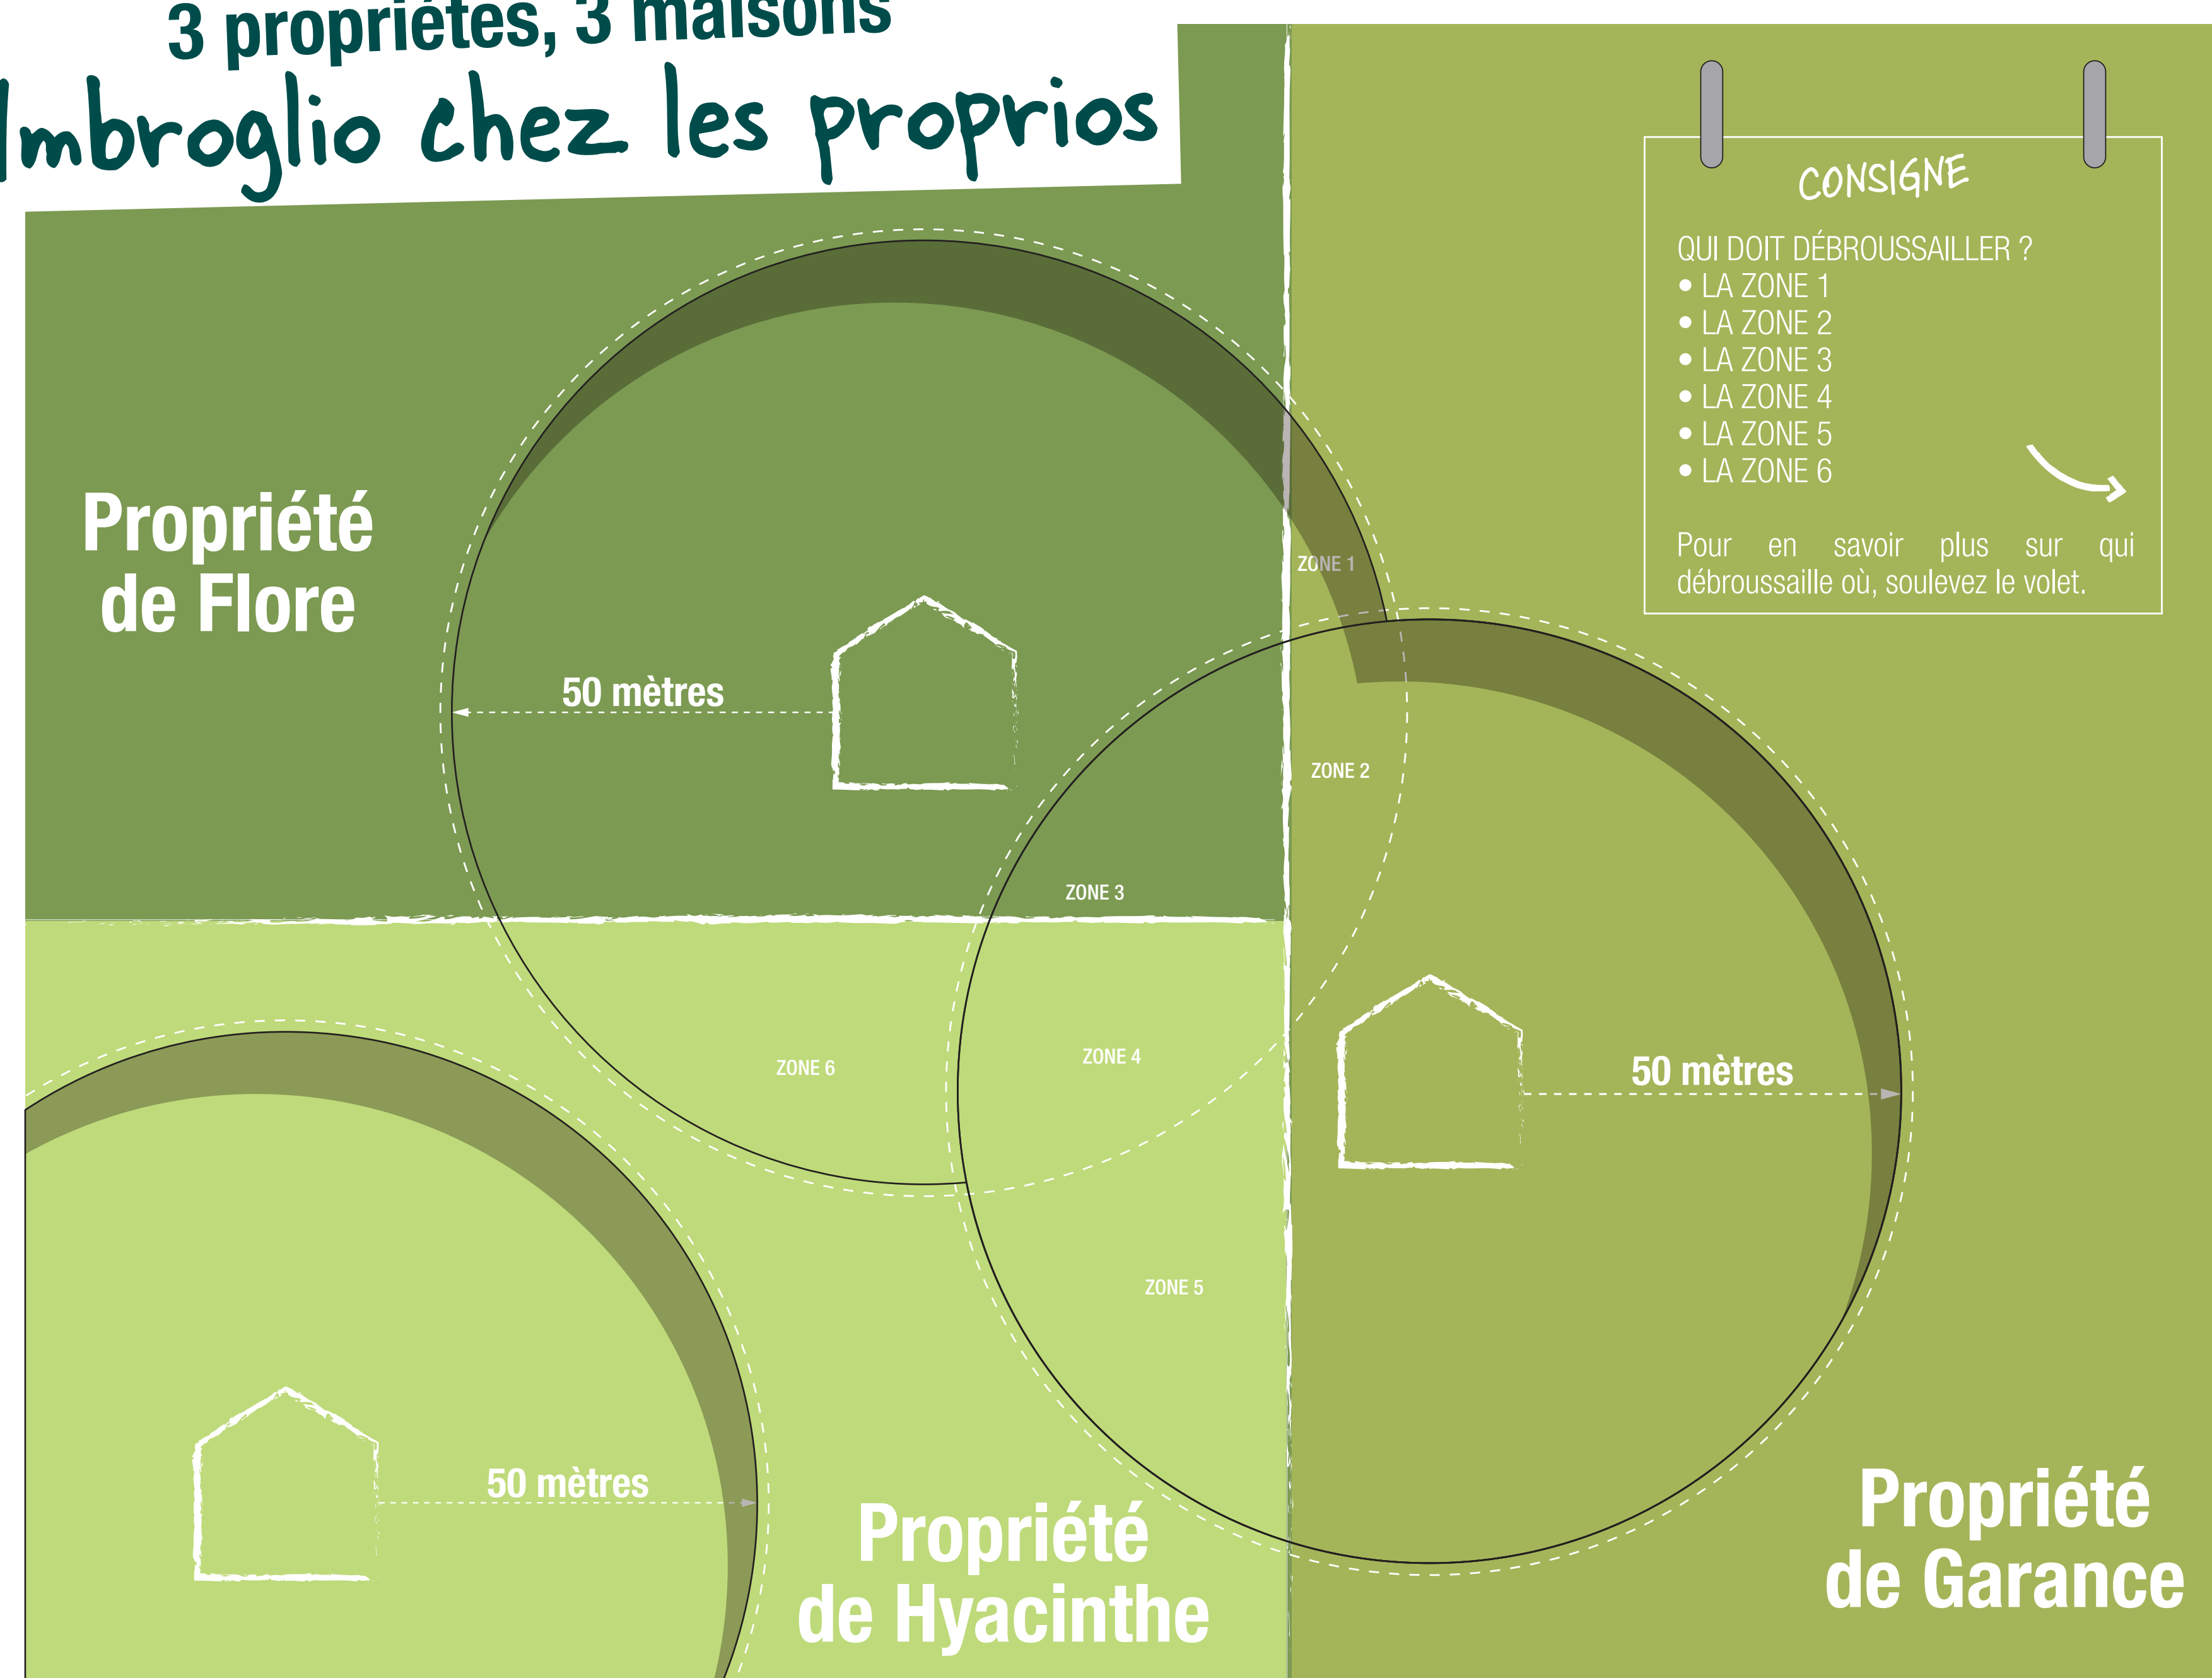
3 propriétés, 3 maisons
Imbroglio chez les proprios

CONSIGNE
QUI DOIT DÉBROUSSAILLER ?
• LA ZONE 1
• LA ZONE 2
• LA ZONE 3
• LA ZONE 4
• LA ZONE 5
• LA ZONE 6

Pour en savoir plus sur qui débroussaille où, soulevez le volet.

Propriété de Flore

50 mètres

ZONE 1

ZONE 2

ZONE 3

ZONE 6

ZONE 4

50 mètres

ZONE 5

50 mètres

Propriété de Hyacinthe

Propriété de Garance